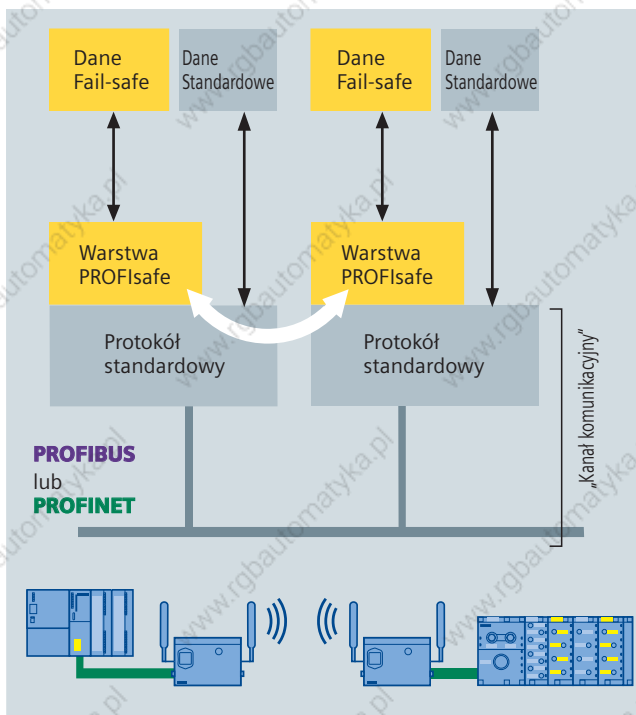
Dane Fail-safe

Dane Standardowe

Dane Fail-safe

Dane Standardowe

Warstwa PROFIsafe

Warstwa PROFIsafe

Protokół standardowy

Protokół standardowy

„Kanał komunikacyjny"

PROFIBUS
lub
PROFINET

www.rgbautomatyka.pl